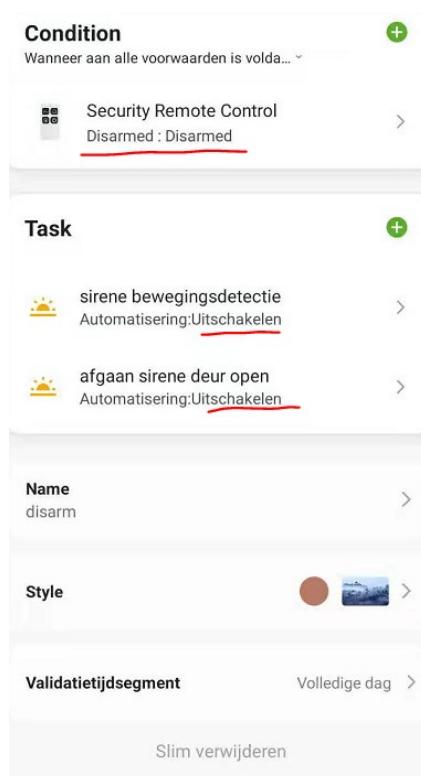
Condition

Wanneer aan alle voorwaarden is volda... ˅

Security Remote Control
Disarmed : Disarmed

Task

sirene bewegingsdetectie
Automatisering:Uitschakelen

afgaan sirene deur open
Automatisering:Uitschakelen

Name
disarm

Style

Validatietijdsegment
Volledige dag

Slim verwijderen